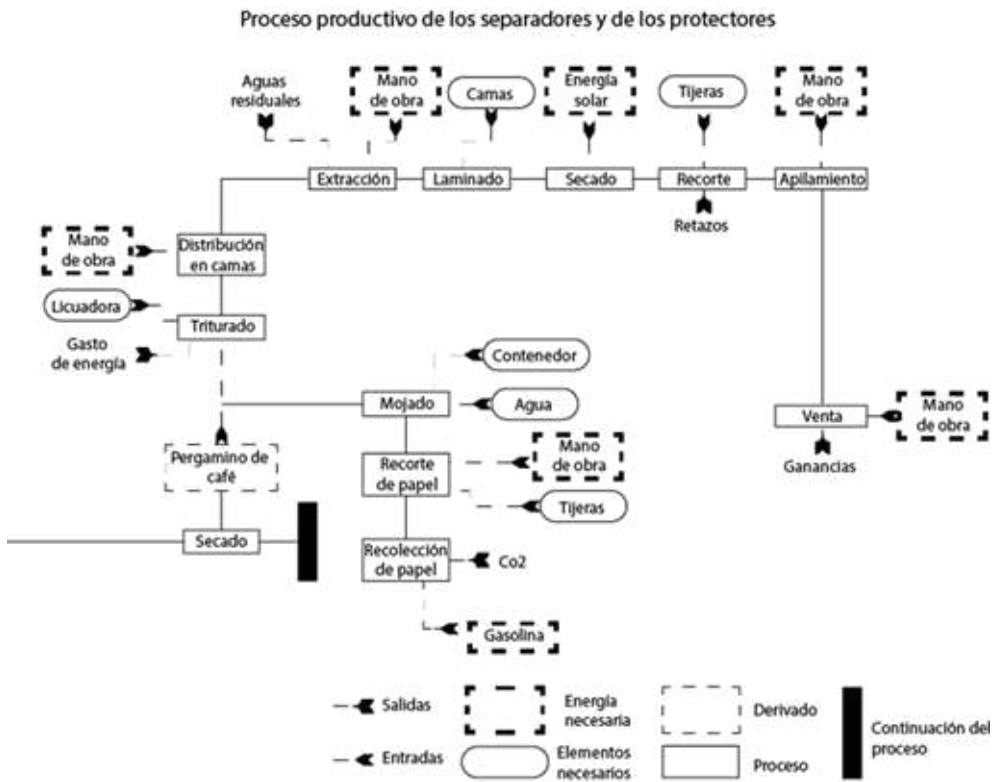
Proceso productivo de los separadores y de los protectores

Aguas residuales

Mano de obra

Camas

Energía solar

Tijeras

Mano de obra

Extracción

Laminado

Secado

Recorte

Apilamiento

Retazos

Mano de obra

Distribución en camas

Licuadora

Triturado

Gasto de energía

Contenedor

Mojado

Agua

Venta

Mano de obra

Ganancias

Pergamino de café

Recorte de papel

Mano de obra

Tijeras

Secado

Recolección de papel

Co2

Gasolina

Salidas

Entradas

Energía necesaria

Elementos necesarios

Derivado

Proceso

Continuación del proceso